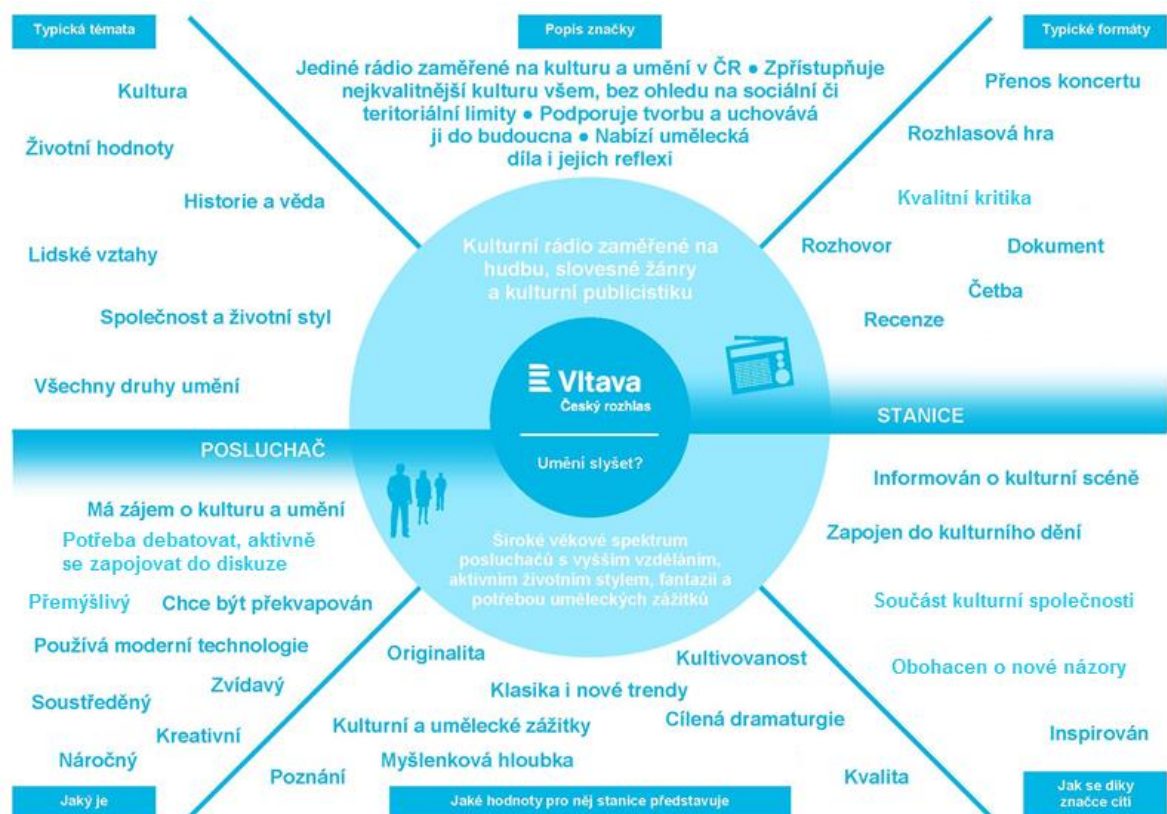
Typická témata

Popis značky

Typické formáty

Jediné rádio zaměřené na kulturu a umění v ČR ● Zpřístupňuje nejkvalitnější kulturu všem, bez ohledu na sociální či teritoriální limity ● Podporuje tvorbu a uchovává ji do budoucna ● Nabízí umělecká díla i jejich reflexi

Kultura

Životní hodnoty

Historie a věda

Lidské vztahy

Společnost a životní styl

Všechny druhy umění

Přenos koncertu

Rozhlasová hra

Kvalitní kritika

Rozhovor

Dokument

Četba

Recenze

Kulturní rádio zaměřené na hudbu, slovesné žánry a kulturní publicistiku

Vltava
Český rozhlas

Umění slyšet?

STANICE

POSLUCHAČ

Široké věkové spektrum posluchačů s vyšším vzděláním, aktivním životním stylem, fantazií a potřebou uměleckých zážitků

Má zájem o kulturu a umění

Potřeba debatovat, aktivně se zapojovat do diskuze

Přemýšlivý

Chce být překvapován

Používá moderní technologie

Soustředěný

Zvídavý

Kreativní

Náročný

Informován o kulturní scéně

Zapojen do kulturního dění

Součást kulturní společnosti

Obohacen o nové názory

Inspirován

Originalita

Kultivovanost

Klasika i nové trendy

Kulturní a umělecké zážitky

Cílená dramaturgie

Myšlenková hloubka

Poznání

Kvalita

Jaký je

Jaké hodnoty pro něj stanice představuje

Jak se díky značce cítí